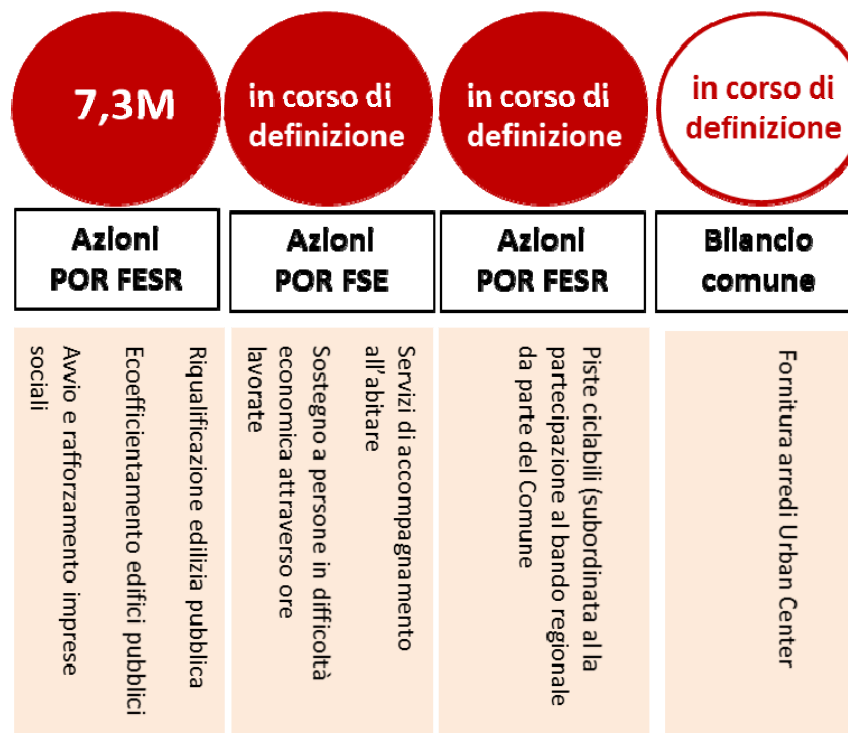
7,3M

in corso di definizione

in corso di definizione

in corso di definizione

Azioni POR FESR

Azioni POR FSE

Azioni POR FESR

Bilancio comune

Riqualificazione edilizia pubblica

Ecoefficientamento edifici pubblici

Avvio e rafforzamento imprese sociali

Servizi di accompagnamento all'abitare

Sostegno a persone in difficoltà economica attraverso ore lavorate

Piste ciclabili (subordinata alla partecipazione al bando regionale da parte del Comune

Fornitura arredi Urban Center